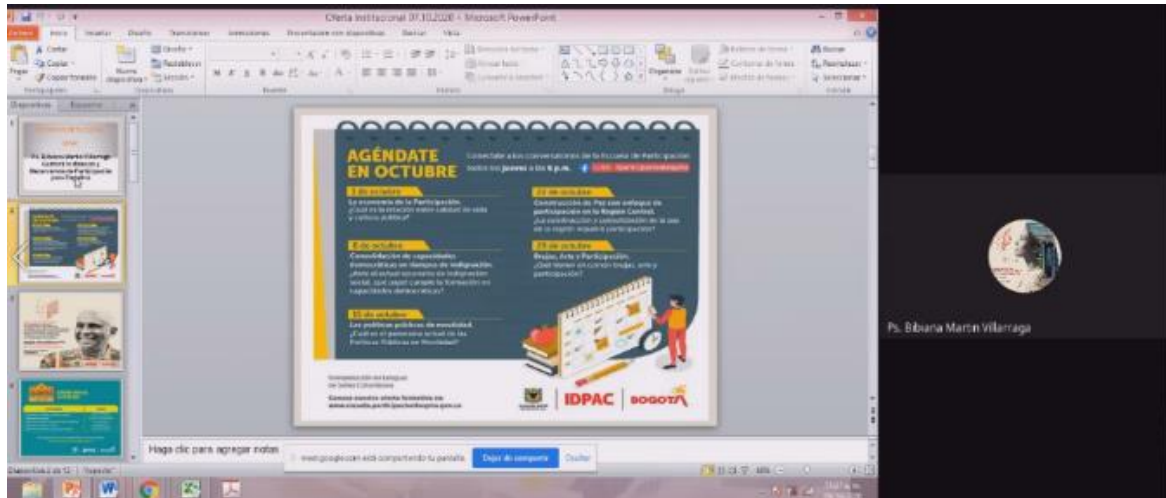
Oferta Institucional 07.10.2020 - Microsoft PowerPoint

Archivo Inicio Insertar Diseño Transiciones Animaciones Presentación con diapositivas Revisar Vista

Cortar Copiar Copiar formato Pegar Portapapeles Nueva diapositiva Diseño Restablecer Sección Diapositivas Fuente Párrafo Dibujo Organizar Estilos rápidos Buscar Reemplazar Seleccionar Edición

Diapositivas Esquema

Ps. Bibiana Martín Villarraga

AGÉNDATE EN OCTUBRE

Conectate a los conversatorios de la Escuela de Participación todos los jueves a las 6 p.m.

1 de octubre
La economía de la Participación.

8 de octubre
Consolidación de capacidades democráticas en tiempos de indignación.

15 de octubre
Las políticas públicas de movilidad.

22 de octubre
Construcción de Paz con enfoque de participación en la Región Central.

29 de octubre
Brujas, Arte y Participación.

IDPAC | BOGOTÁ

Haga clic para agregar notas

meet.google.com está compartiendo tu pantalla. Dejar de compartir Ocultar

Diapositiva 2 de 12 "Tema de Office"

Ps. Bibiana Martin Villarraga